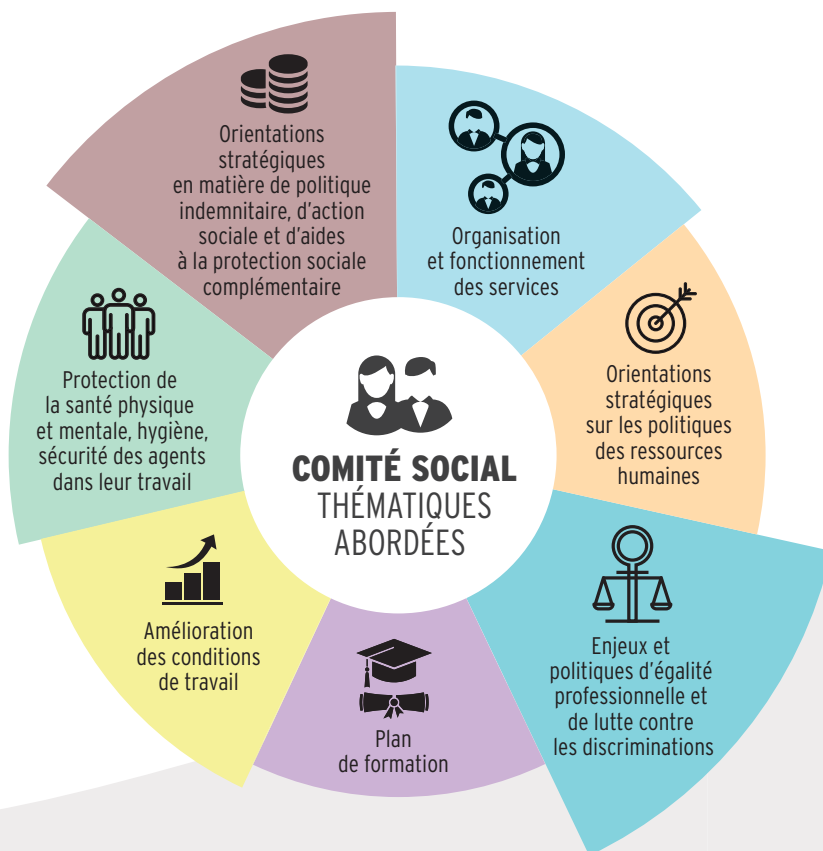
Orientations stratégiques en matière de politique indemnitaire, d'action sociale et d'aides à la protection sociale complémentaire

Organisation et fonctionnement des services

Orientations stratégiques sur les politiques des ressources humaines

Enjeux et politiques d'égalité professionnelle et de lutte contre les discriminations

Plan de formation

Amélioration des conditions de travail

Protection de la santé physique et mentale, hygiène, sécurité des agents dans leur travail

COMITÉ SOCIAL
THÉMATIQUES ABORDÉES